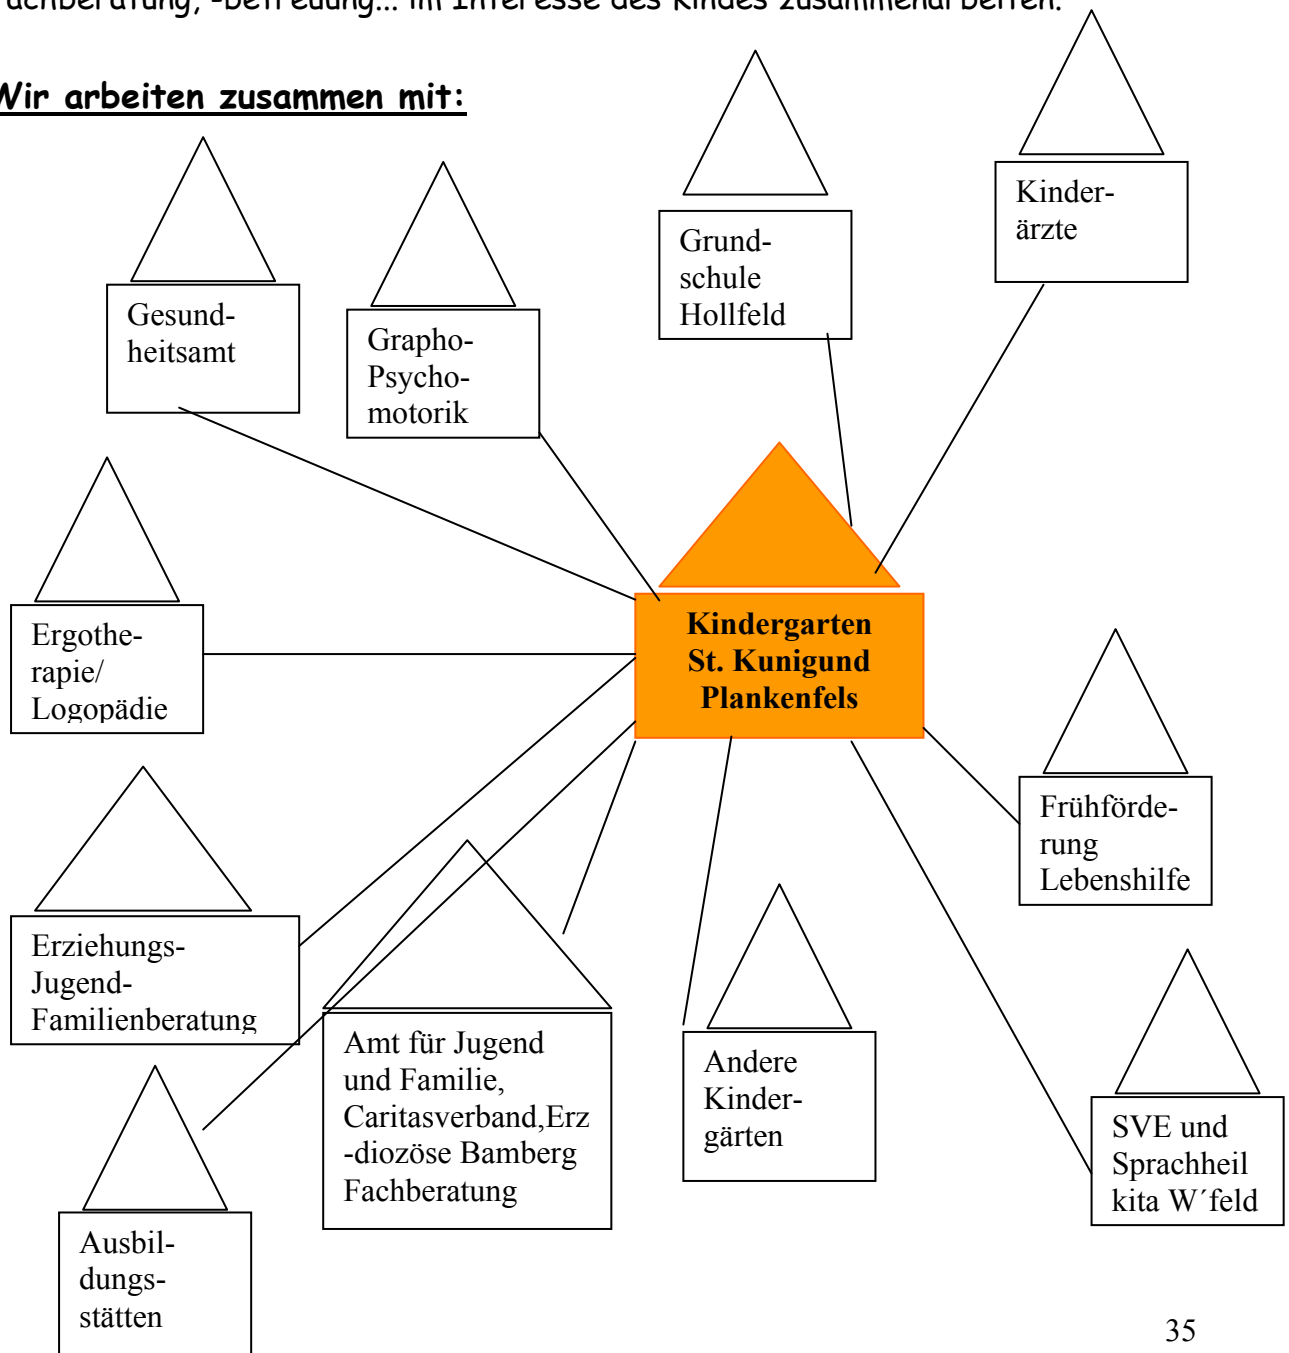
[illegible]achberatung, -betreuung... im Interesse des Kindes zusammenarbeiten.

Wir arbeiten zusammen mit:

Kinderärzte

Grundschule Hollfeld

Gesundheitsamt

Grapho-Psychomotorik

Ergotherapie/ Logopädie

Kindergarten St. Kunigund Plankenfels

Frühförderung Lebenshilfe

Erziehungs-Jugend-Familienberatung

Amt für Jugend und Familie, Caritasverband,Erz-diozöse Bamberg Fachberatung

Andere Kindergärten

SVE und Sprachheil kita W´feld

Ausbildungsstätten

35